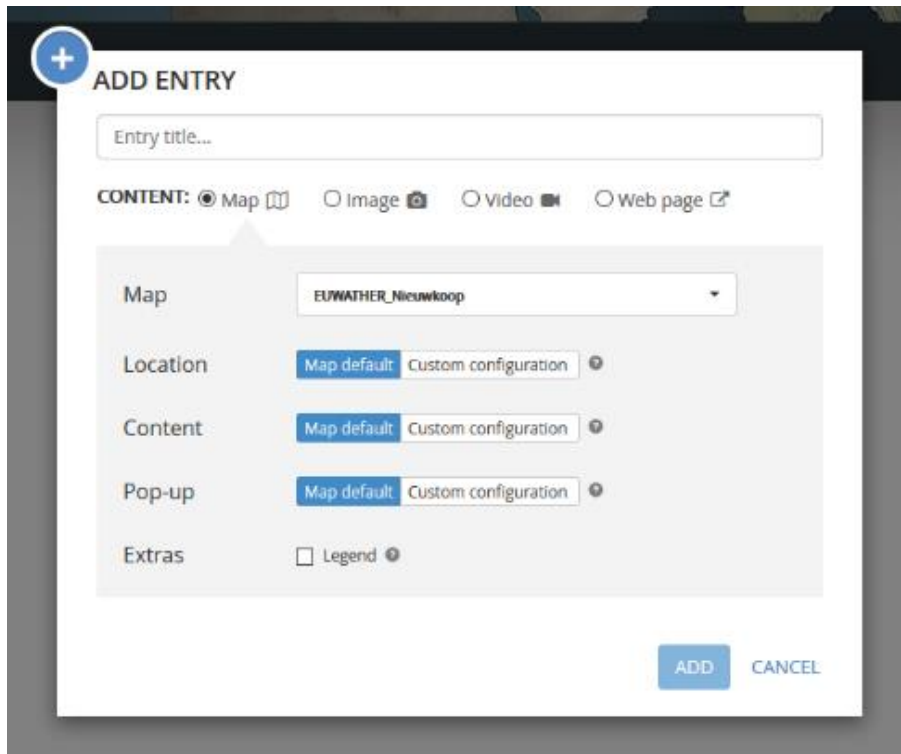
+
ADD ENTRY

Entry title...

CONTENT: Map Image Video Web page

| Map | EUWATHER_Nieuwkoop |
|---|---|
| Location | Map default Custom configuration |
| Content | Map default Custom configuration |
| Pop-up | Map default Custom configuration |
| Extras | Legend |

ADD CANCEL